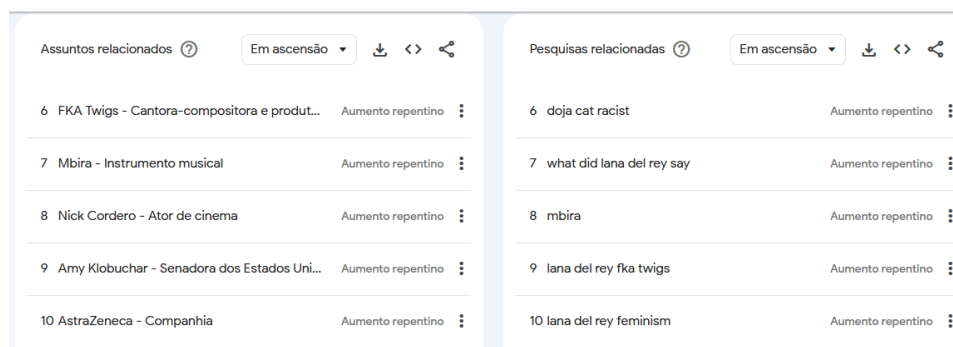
Assuntos relacionados ?

Em ascensão ▾

| | | |
|---|---|---|
| 6 | FKA Twigs - Cantora-compositora e produt... | Aumento repentino |
| 7 | Mbira - Instrumento musical | Aumento repentino |
| 8 | Nick Cordero - Ator de cinema | Aumento repentino |
| 9 | Amy Klobuchar - Senadora dos Estados Uni... | Aumento repentino |
| 10 | AstraZeneca - Companhia | Aumento repentino |

Pesquisas relacionadas ?

Em ascensão ▾

| | | |
|---|---|---|
| 6 | doja cat racist | Aumento repentino |
| 7 | what did lana del rey say | Aumento repentino |
| 8 | mbira | Aumento repentino |
| 9 | lana del rey fka twigs | Aumento repentino |
| 10 | lana del rey feminism | Aumento repentino |